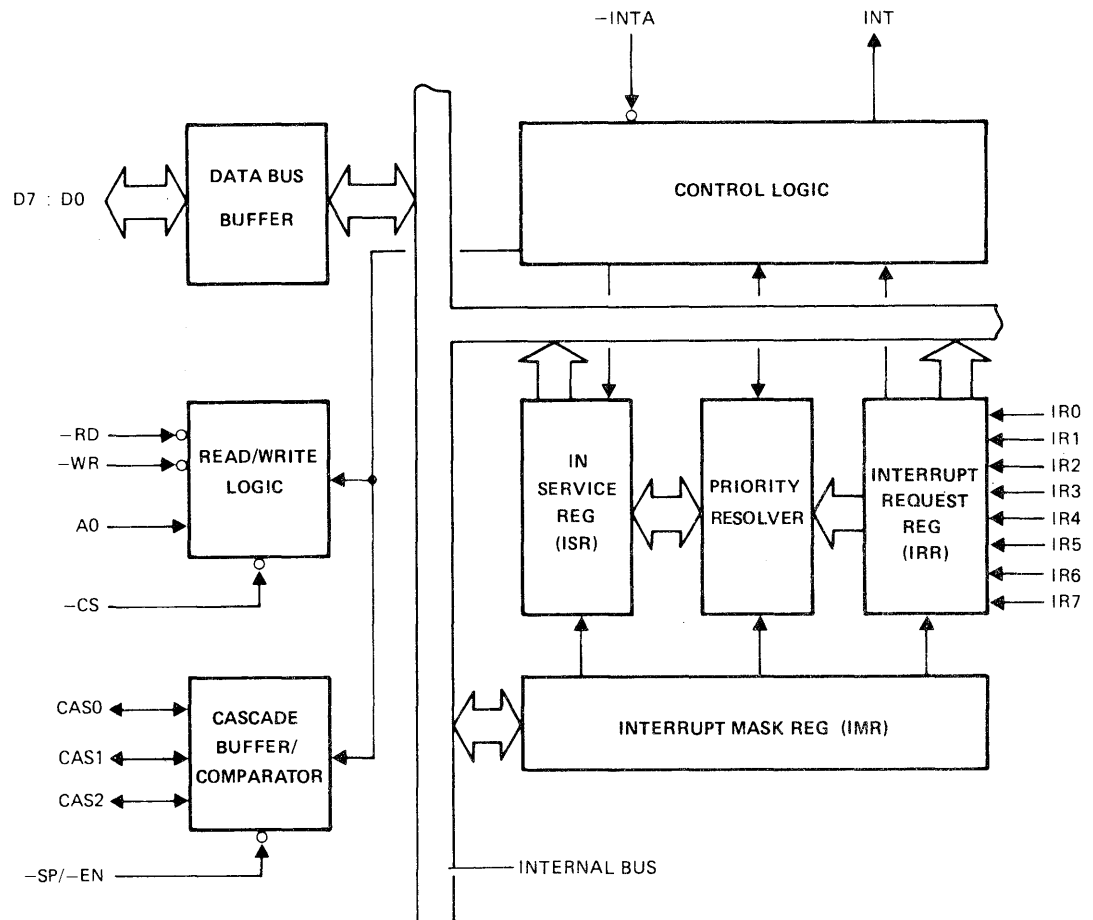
−INTA

INT

D7 : D0

DATA BUS BUFFER

CONTROL LOGIC

−RD
−WR
A0
−CS

READ/WRITE LOGIC

IN SERVICE REG (ISR)

PRIORITY RESOLVER

INTERRUPT REQUEST REG (IRR)

IR0
IR1
IR2
IR3
IR4
IR5
IR6
IR7

CAS0
CAS1
CAS2

CASCADE BUFFER/ COMPARATOR

INTERRUPT MASK REG (IMR)

−SP/−EN

INTERNAL BUS